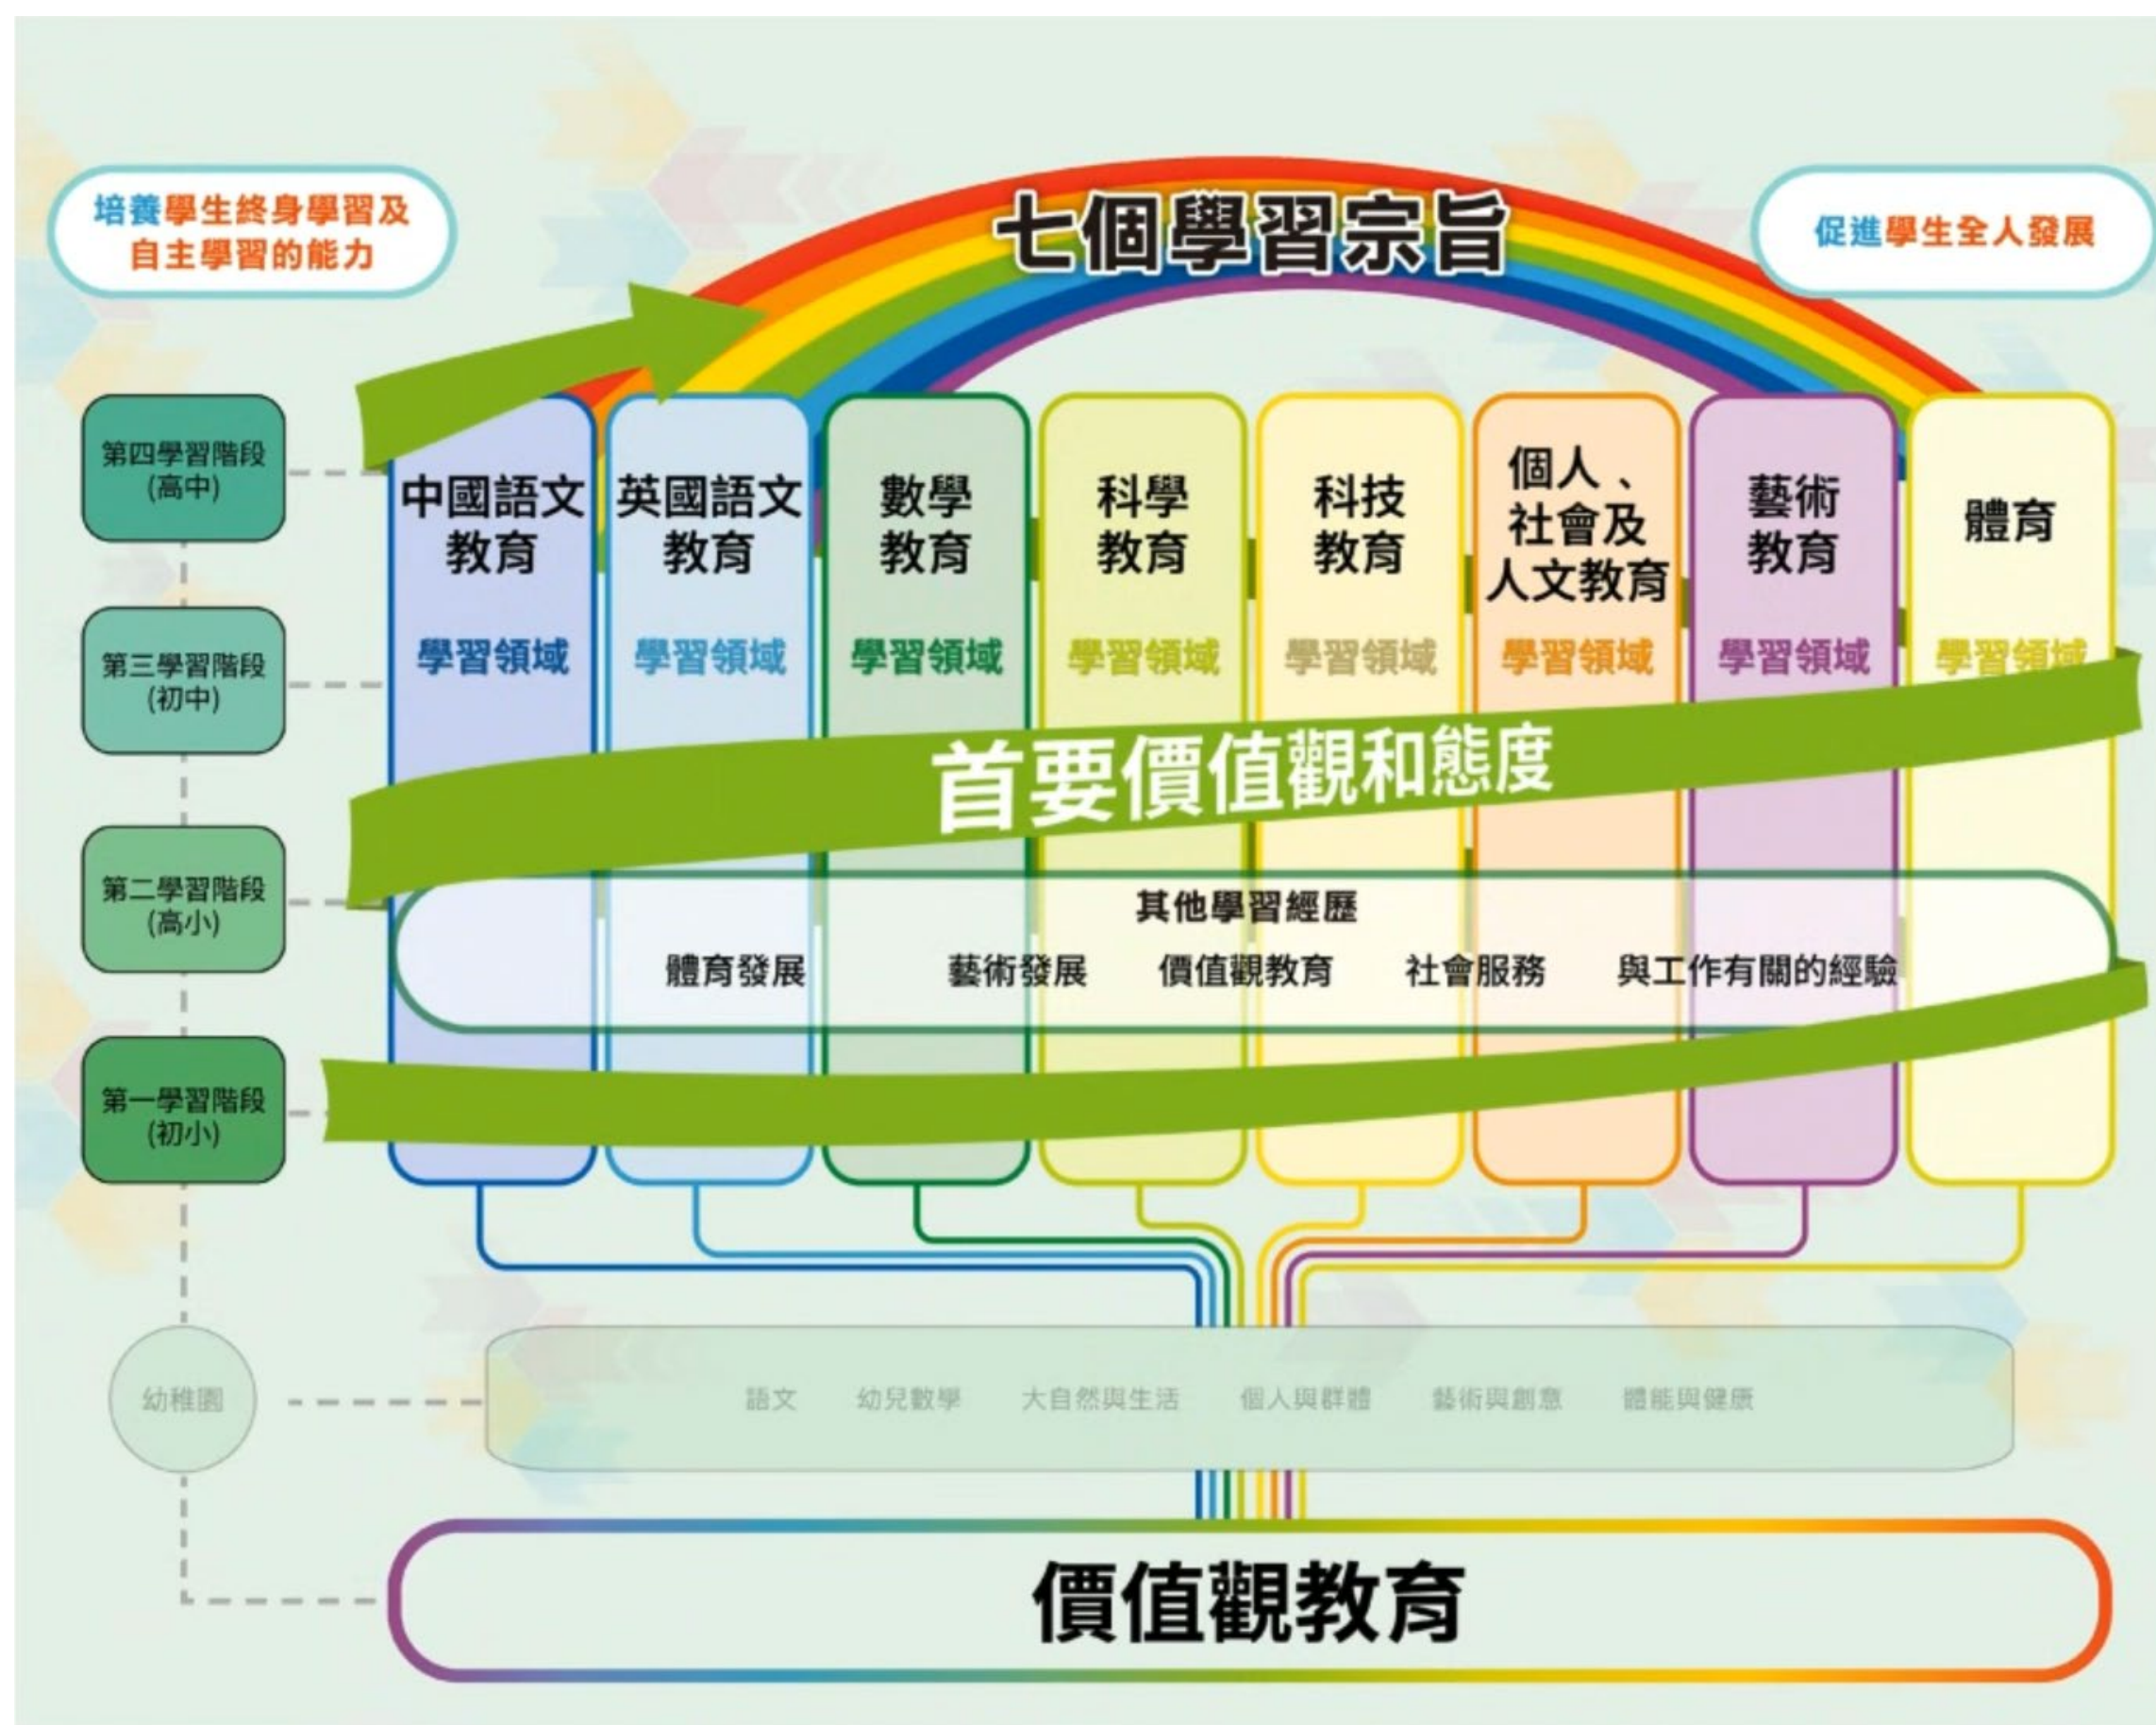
培養學生終身學習及自主學習的能力

七個學習宗旨

促進學生全人發展

第四學習階段 (高中)

第三學習階段 (初中)

第二學習階段 (高小)

第一學習階段 (初小)

中國語文教育 學習領域

英國語文教育 學習領域

數學教育 學習領域

科學教育 學習領域

科技教育 學習領域

個人、社會及人文教育 學習領域

藝術教育 學習領域

體育 學習領域

首要價值觀和態度

其他學習經歷

體育發展 藝術發展 價值觀教育 社會服務 與工作有關的經驗

幼稚園

語文 幼兒數學 大自然與生活 個人與群體 藝術與創意 體能與健康

價值觀教育